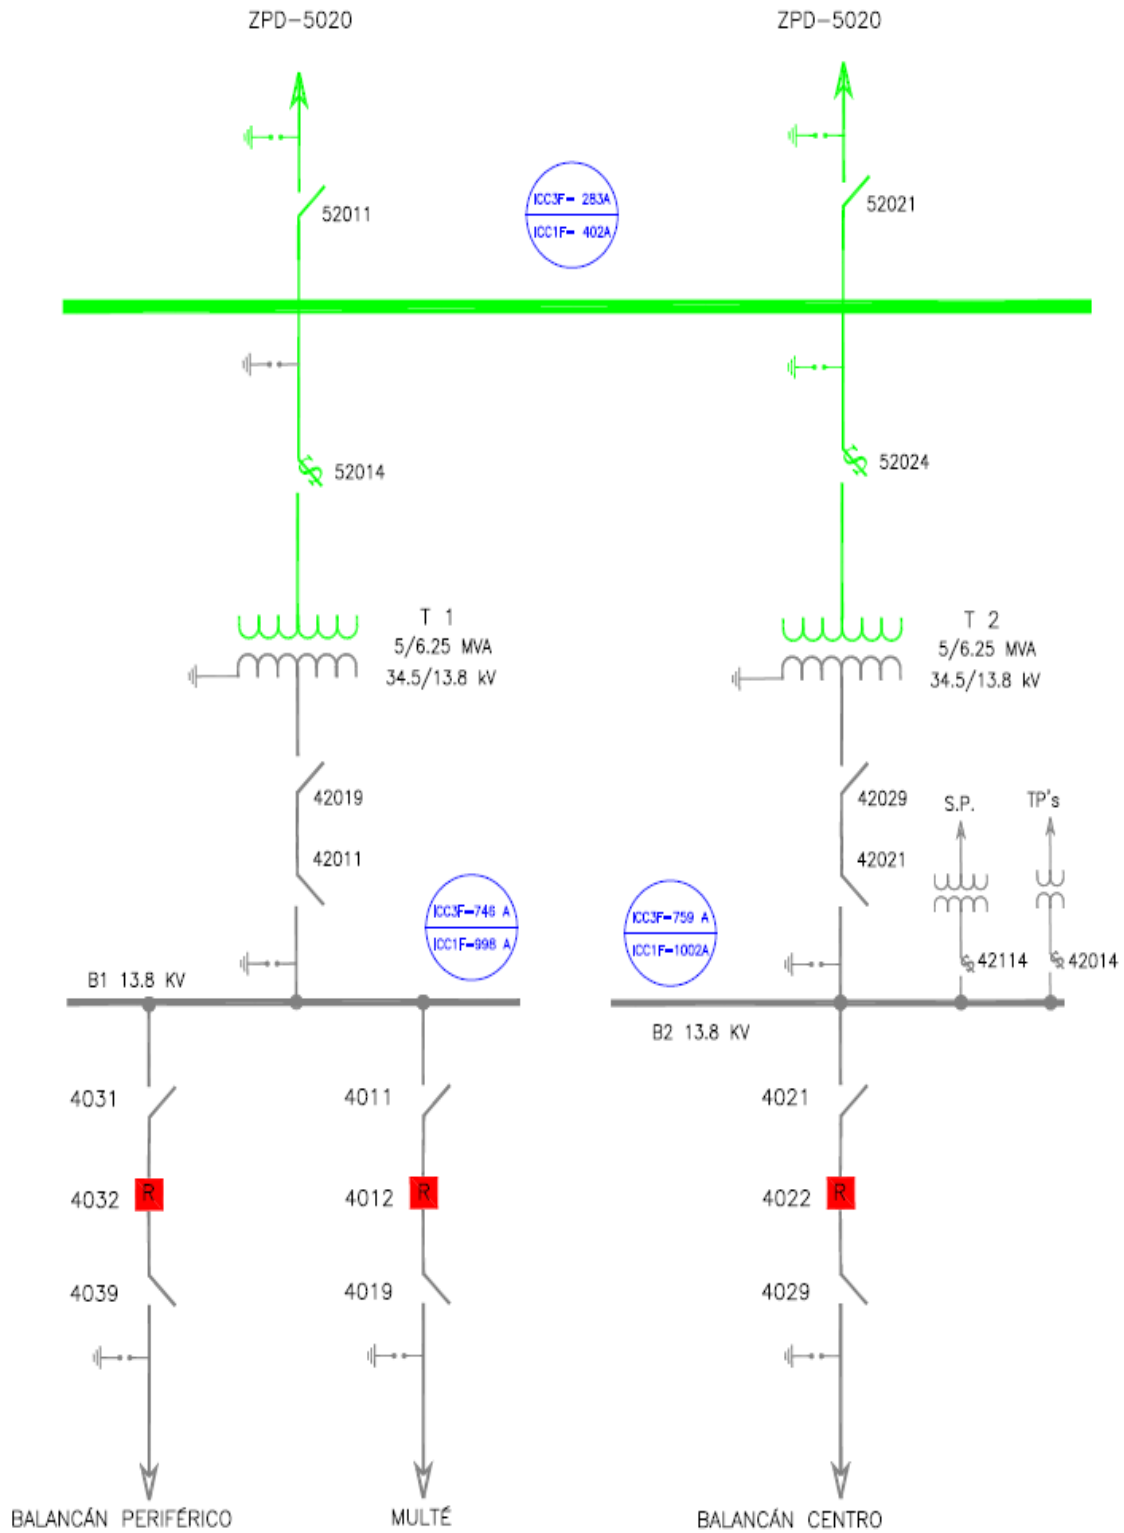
ZPD-5020

ZPD-5020

52011

ICC3F= 283A
ICC1F= 402A

52021

52014

52024

T 1
5/6.25 MVA
34.5/13.8 kV

T 2
5/6.25 MVA
34.5/13.8 kV

42019

42011

42029

42021

S.P.

TP's

ICC3F=746 A
ICC1F=998 A

ICC3F=759 A
ICC1F=1002A

42114

42014

B1 13.8 KV

B2 13.8 KV

4031

4032

4039

4011

4012

4019

4021

4022

4029

R

R

R

BALANCÁN PERIFÉRICO

MULTÉ

BALANCÁN CENTRO